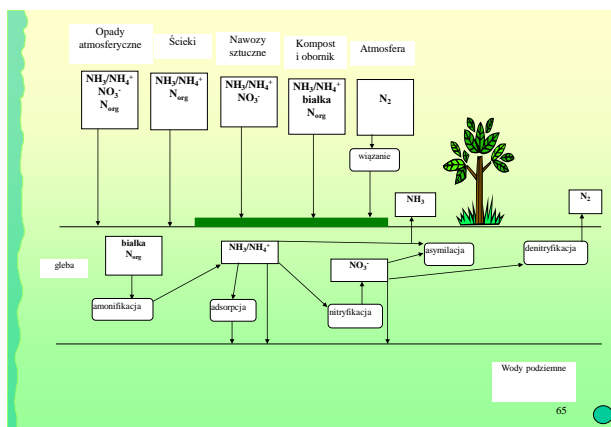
Opady atmosferyczne

Ścieki

Nawozy sztuczne

Kompost i obornik

Atmosfera

$NH_3/NH_4^+$
$NO_3^-$
$N_{org}$

$NH_3/NH_4^+$
$N_{org}$

$NH_3/NH_4^+$
$NO_3^-$

$NH_3/NH_4^+$
białka
$N_{org}$

$N_2$

wiązanie

$NH_3$

$N_2$

białka
$N_{org}$

$NH_3/NH_4^+$

asymilacja

denitryfikacja

gleba

$NO_3^-$

amonifikacja

adsorpcja

nitryfikacja

Wody podziemne

65